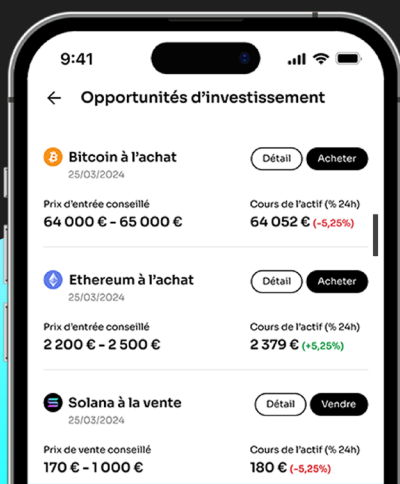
9:41

Opportunités d'investissement

Bitcoin à l'achat
25/03/2024
Détail
Acheter
Prix d'entrée conseillé
64 000 € - 65 000 €
Cours de l'actif (% 24h)
64 052 € (-5,25%)

Ethereum à l'achat
25/03/2024
Détail
Acheter
Prix d'entrée conseillé
2 200 € - 2 500 €
Cours de l'actif (% 24h)
2 379 € (+5,25%)

Solana à la vente
25/03/2024
Détail
Vendre
Prix de vente conseillé
170 € - 1 000 €
Cours de l'actif (% 24h)
180 € (-5,25%)